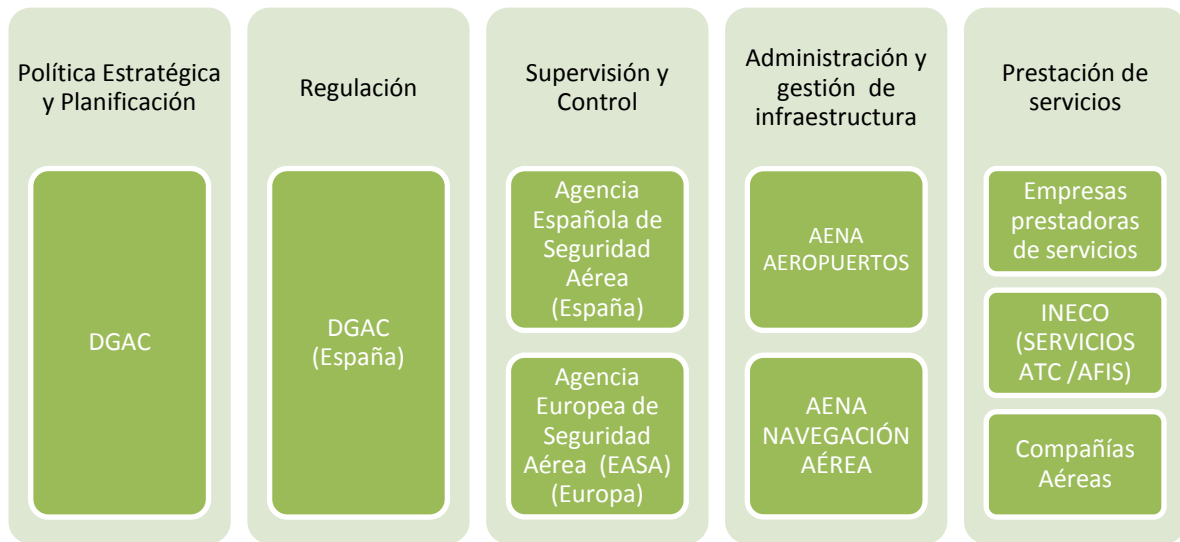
Política Estratégica y Planificación

DGAC

Regulación

DGAC (España)

Supervisión y Control

Agencia Española de Seguridad Aérea (España)

Agencia Europea de Seguridad Aérea (EASA) (Europa)

Administración y gestión de infraestructura

AENA AEROPUERTOS

AENA NAVEGACIÓN AÉREA

Prestación de servicios

Empresas prestadoras de servicios

INECO (SERVICIOS ATC /AFIS)

Compañías Aéreas